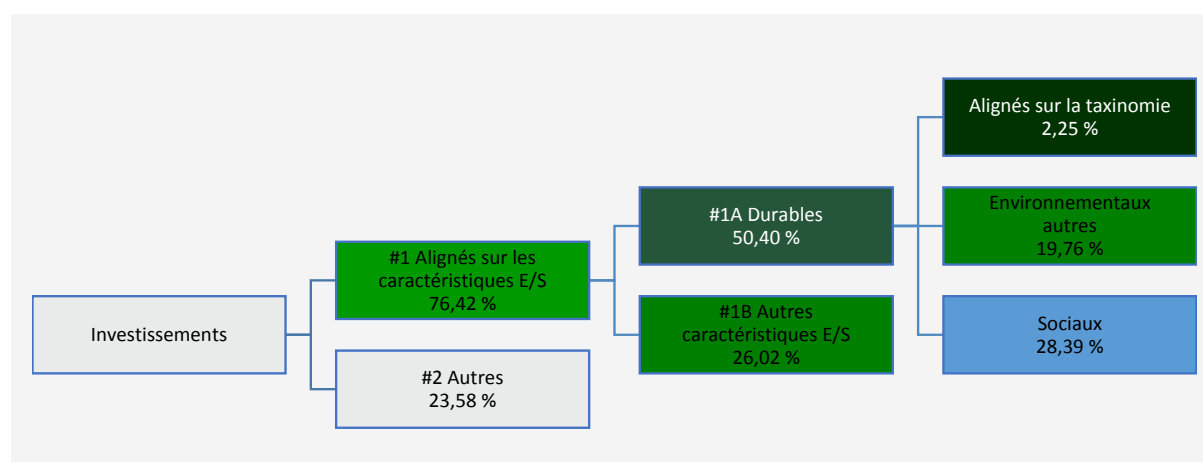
Investissements

#1 Alignés sur les caractéristiques E/S
76,42 %

#2 Autres
23,58 %

#1A Durables
50,40 %

#1B Autres caractéristiques E/S
26,02 %

Alignés sur la taxinomie
2,25 %

Environnementaux autres
19,76 %

Sociaux
28,39 %